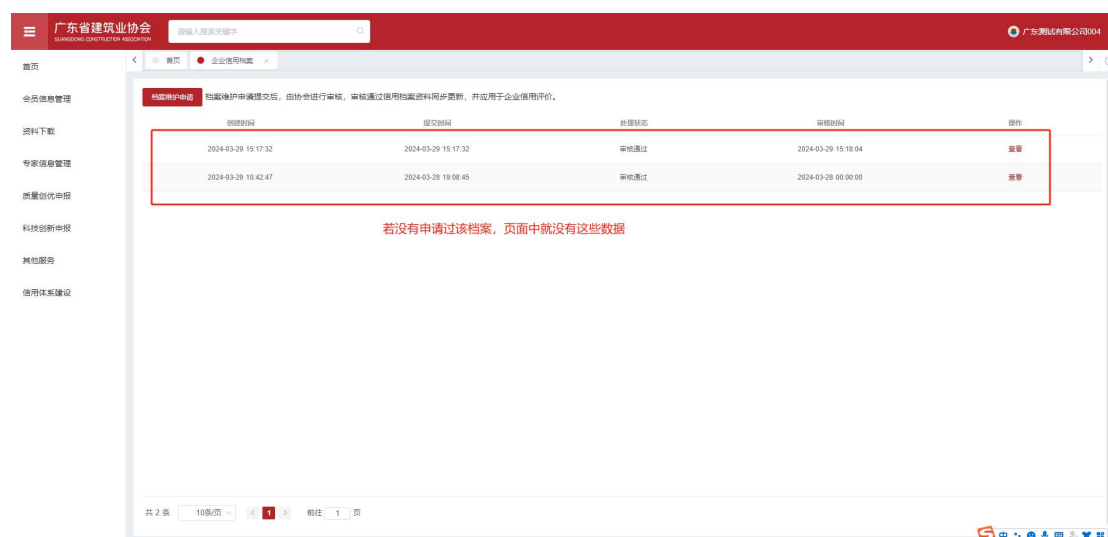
广东省建筑业协会
GUANGDONG CONSTRUCTION ASSOCIATION
请输入搜索关键字
广东测试有限公司004

首页
会员信息管理
资料下载
专家信息管理
质量创优申报
科技创新申报
其他服务
信用体系建设

首页
企业信用档案

档案维护申请
档案维护申请提交后，由协会进行审核，审核通过信用档案资料同步更新，并应用于企业信用评价。

| 创建时间 | 提交时间 | 处理状态 | 审核时间 | 操作 |
|---|---|---|---|---|
| 2024-03-29 15:17:32 | 2024-03-29 15:17:32 | 审核通过 | 2024-03-29 15:18:04 | 查看 |
| 2024-03-29 10:42:47 | 2024-03-28 19:08:45 | 审核通过 | 2024-03-28 00:00:00 | 查看 |

若没有申请过该档案，页面中就没有这些数据

共 2 条 10条/页 1 前往 1 页

中